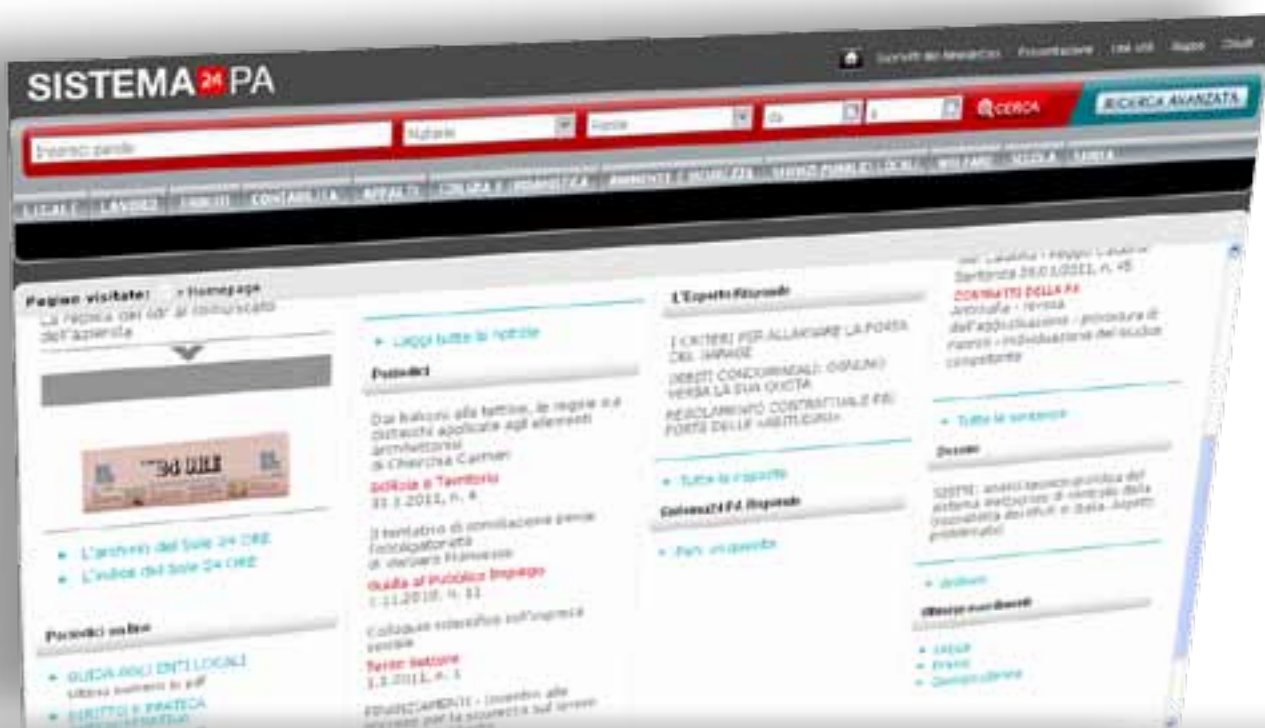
SISTEMA 24 PA

Servizi del Newsletter Presentazione Link utili Mappa Chi siamo

Inserisci parole

Tipologia

Fonte

da

a

CERCA

RICERCA AVANZATA

LOCALI LAVORO TRIBUTI CONTABILITA APPALTI EDILIZIA E URBANISTICA AMBIENTE E SICUREZZA SERVIZI PUBBLICI LOCALI WELFARE SCUOLA SANITA

Pagine visitate: > Homepage

La replica del cdr al comunicato dell'azienda

L'archivio del Sole 24 ORE

L'indice del Sole 24 ORE

Periodici online

GUIDA AGLI ENTI LOCALI
Ultimo numero in pdf

DIRITTO E PRATICA

Leggi tutte le notizie

Periodici

Dai balconi alle tettoie, le regole e a distacchi applicate agli elementi architettonici
di Cherchia Carmen

Edilizia e Territorio
31.1.2011, n. 4

Il tentativo di conciliazione pende l'obbligatorietà
di Varisco Francesca

Guida al Pubblico Impiego
1.11.2010, n. 11

Colloquio esteriofico sull'impresa

Terzo Settore
1.1.2011, n. 1

FINANZIAMENTI - Incentivi alle imprese per la sicurezza sul lavoro

L'Esperto Risponde

I CRITERI PER ALLARGARE LA PORTA DEL GARAGE

DEBITI CONDOMINIALI: OGNUNO VERSA LA SUA QUOTA

REGOLAMENTO CONTRATTUALE PER PORTE DELLE «ABITUDINI»

Tutte le risposte

Sistema24 PA Risponde

Fai una domanda

Tar Calabria Reggio Calabria
Sentenza 26.01.2011, n. 45

CONTRATTI DELLA PA
Antimafia - revoca dell'aggiudicazione - procedura di ricorso - individuazione del giudice competente

Tutte le sentenze

Dossier

SISTRI: analisi tecnico-pratica del sistema elettronico di controllo della tracciabilità dei rifiuti in Italia. Aspetti problematici

Archivio

Ultimi aggiornamenti

Leggi
Prassi
Giurisprudenza